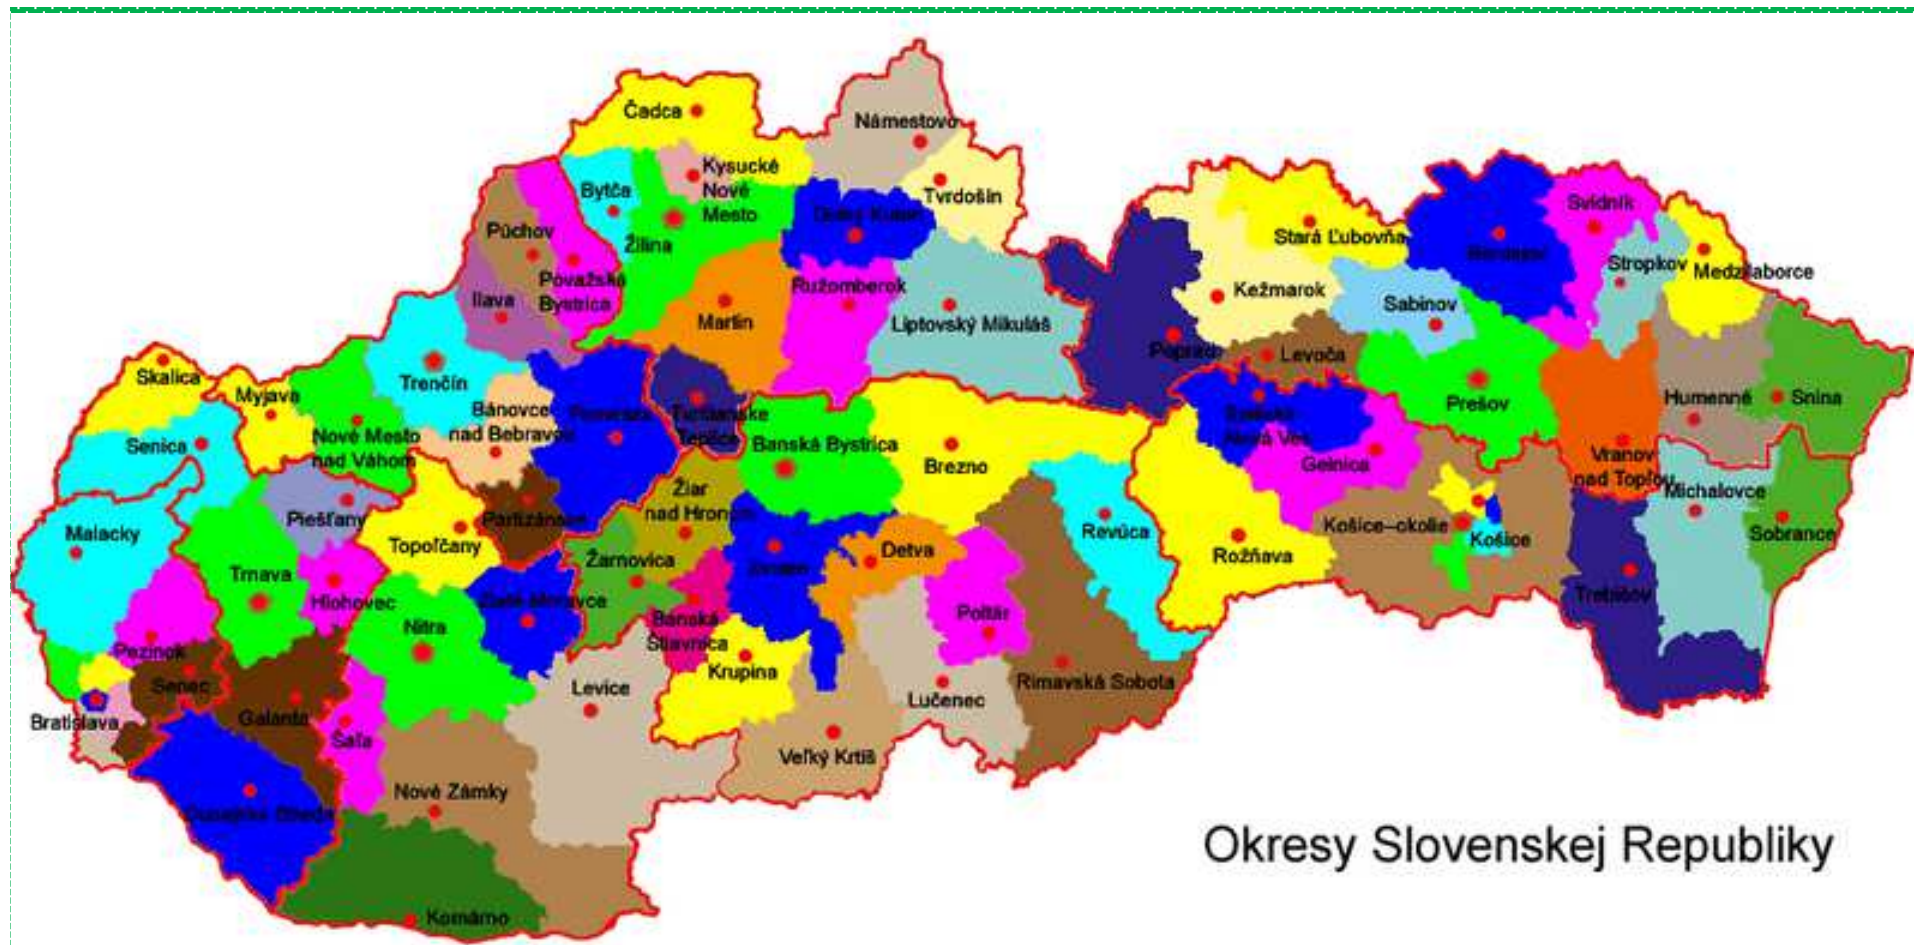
Čadca
Námestovo
Kysucké Nové Mesto
Bytča
Žilina
Dolný Kubín
Tvrdošín
Púchov
Považská Bystrica
Ilava
Martin
Ružomberok
Liptovský Mikuláš
Stará Ľubovňa
Bardejov
Svidník
Stropkov
Medzilaborce
Kežmarok
Sabinov
Poprad
Levoča
Prešov
Humenné
Snina
Skalica
Myjava
Trenčín
Senica
Nové Mesto nad Váhom
Bánovce nad Bebravou
Prievidza
Turčianske Teplice
Banská Bystrica
Brezno
Spišská Nová Ves
Gelnica
Vranov nad Topľou
Michalovce
Sobrance
Piešťany
Topoľčany
Partizánske
Žiar nad Hronom
Malacky
Trnava
Hlohovec
Žarnovica
Zvolen
Detva
Revúca
Rožňava
Košice-okolie
Košice
Trebišov
Zlaté Moravce
Nitra
Banská Štiavnica
Krupina
Poltár
Pezinok
Senec
Galanta
Bratislava
Šaľa
Levice
Lučenec
Rimavská Sobota
Veľký Krtíš
Nové Zámky
Dunajská Streda
Komárno
Okresy Slovenskej Republiky